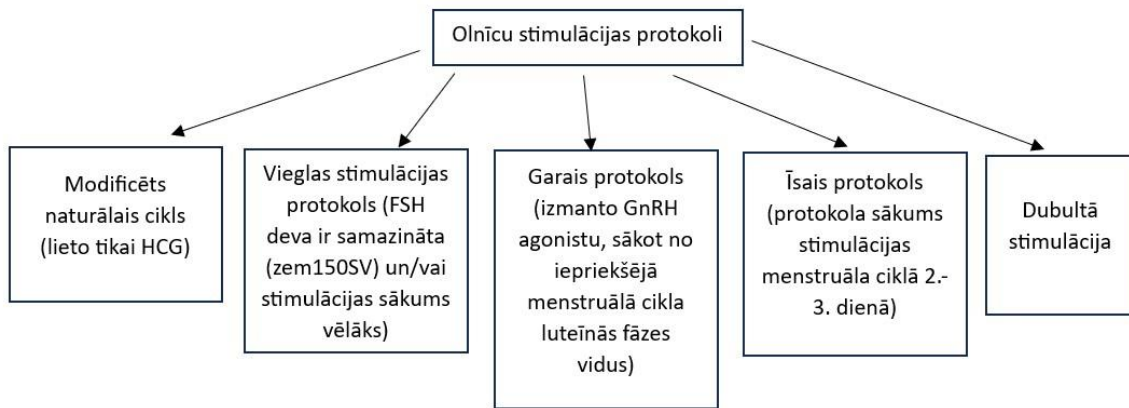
Olnīcu stimulācijas protokoli

Modificēts naturālais cikls (lieto tikai HCG)

Vieglas stimulācijas protokols (FSH deva ir samazināta (zem150SV) un/vai stimulācijas sākums vēlāks)

Garais protokols (izmanto GnRH agonistu, sākot no iepriekšējā menstruālā cikla luteīnās fāzes vidus)

Īsais protokols (protokola sākums stimulācijas menstruāla ciklā 2.-3. dienā)

Dubultā stimulācija